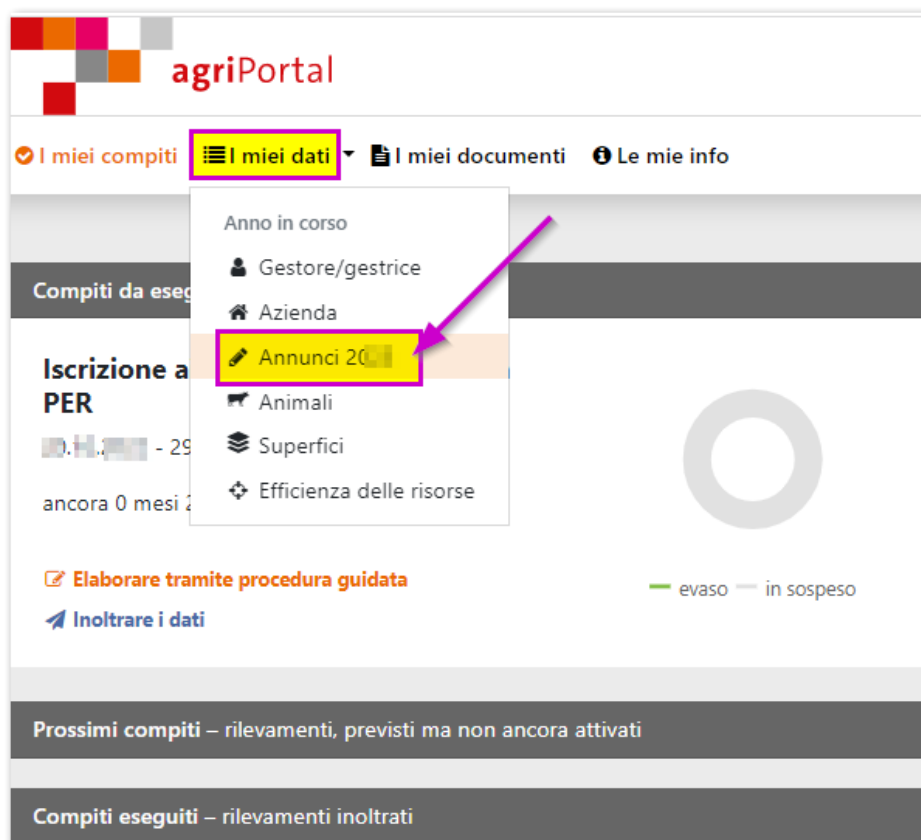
agriPortal

I miei compiti | I miei dati | I miei documenti | Le mie info

Anno in corso
Gestore/gestrice
Azienda
Annunci 20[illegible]
Animali
Superfici
Efficienza delle risorse

Compiti da eseg

Iscrizione a
PER
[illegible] - 29

ancora 0 mesi 2

Elaborare tramite procedura guidata
Inoltrare i dati

evaso in sospeso

Prossimi compiti – rilevamenti, previsti ma non ancora attivati

Compiti eseguiti – rilevamenti inoltrati